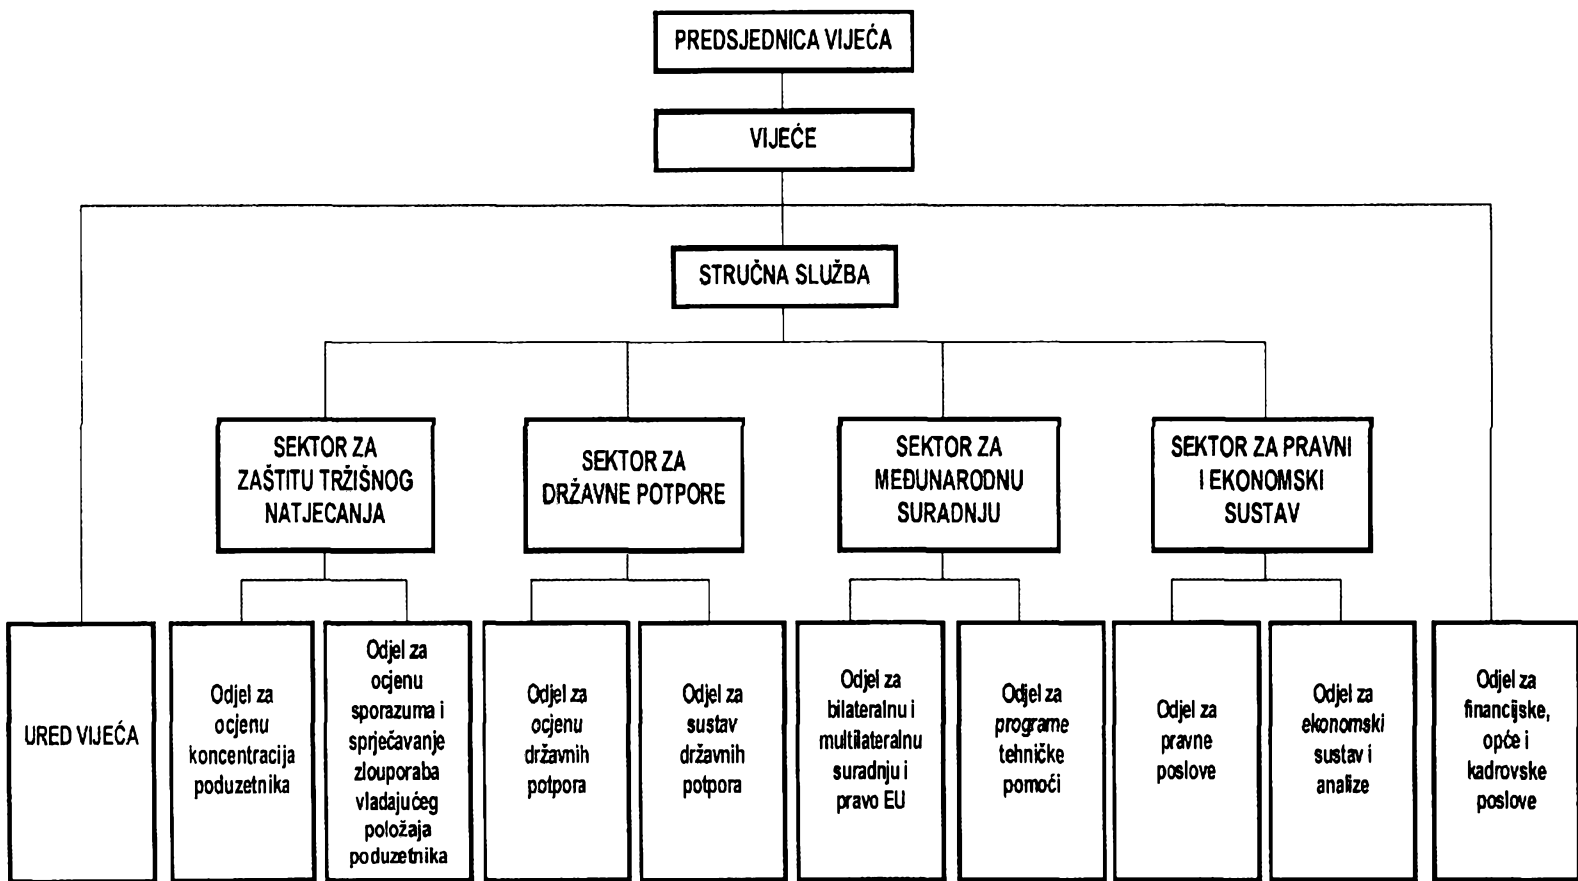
PREDSJEDNICA VIJEĆA

VIJEĆE

STRUČNA SLUŽBA

SEKTOR ZA ZAŠTITU TRŽIŠNOG NATJECANJA

SEKTOR ZA DRŽAVNE POTPORE

SEKTOR ZA MEĐUNARODNU SURADNJU

SEKTOR ZA PRAVNI I EKONOMSKI SUSTAV

URED VIJEĆA

Odjel za ocjenu koncentracija poduzetnika

Odjel za ocjenu sporazuma i sprječavanje zlouporaba vladajućeg položaja poduzetnika

Odjel za ocjenu državnih potpora

Odjel za sustav državnih potpora

Odjel za bilateralnu i multilateralnu suradnju i pravo EU

Odjel za programe tehničke pomoći

Odjel za pravne poslove

Odjel za ekonomski sustav i analize

Odjel za financijske, opće i kadrovske poslove